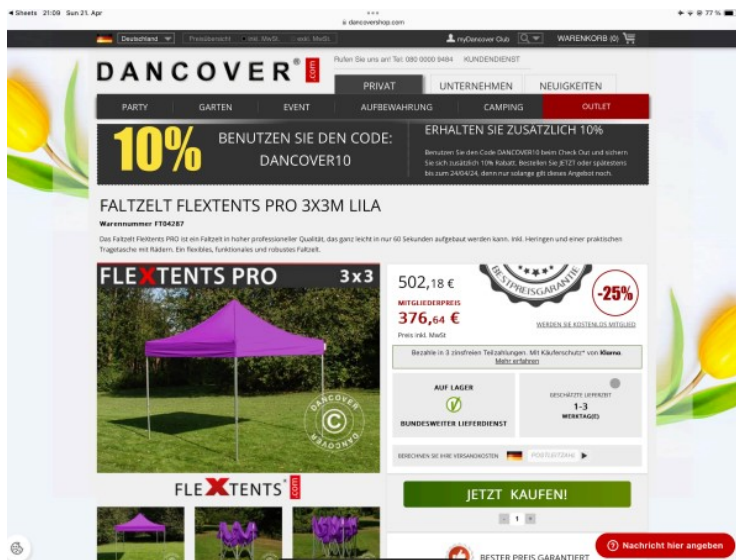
◂ Sheets 21:09 Sun 21. Apr
dancovershop.com
77 %

Deutschland | Preisansicht | inkl. MwSt. | exkl. MwSt. | myDancover Club | WARENKORB (0)

DANCOVER® .com
Rufen Sie uns an! Tel: 030 0000 9484 KUNDENDIENST
PRIVAT | UNTERNEHMEN | NEUIGKEITEN

PARTY | GARTEN | EVENT | AUFBEWAHRUNG | CAMPING | OUTLET

10% BENUTZEN SIE DEN CODE: DANCOVER10
ERHALTEN SIE ZUSÄTZLICH 10%
Benutzen Sie den Code DANCOVER10 beim Check Out und sichern Sie sich zusätzlich 10% Rabatt. Bestellen Sie JETZT oder spätestens bis zum 24/04/24, denn nur solange gilt dieses Angebot noch.

FALTZELT FLEXTENTS PRO 3X3M LILA
Warennummer FT04287
Das Faltzelt Flextents PRO ist ein Faltzelt in hoher professioneller Qualität, das ganz leicht in nur 60 Sekunden aufgebaut werden kann. Inkl. Heringen und einer praktischen Tragetasche mit Rädern. Ein flexibles, funktionales und robustes Faltzelt.

FLEXTENTS PRO 3x3
DANCOVER DANCOVER
FLEXTENTS .com

502,18 €
BESTPREISGARANTIE
-25%
MITGLIEDERPREIS
376,64 €
Preis inkl. MwSt.
WERDEN SIE KOSTENLOS MITGLIED
Bezahle in 3 zinsfreien Teilzahlungen. Mit Käuferschutz* von Klarna. Mehr erfahren
AUF LAGER
BUNDESWEITER LIEFERDIENST
GESCHÄTZTE LIEFERZEIT
1-3
WERKTAG(E)
BERECHNEN SIE IHRE VERSANDKOSTEN | POSTLEITZAHL
JETZT KAUFEN!
- 1 +
BESTER PREIS GARANTIERT
Nachricht hier angeben